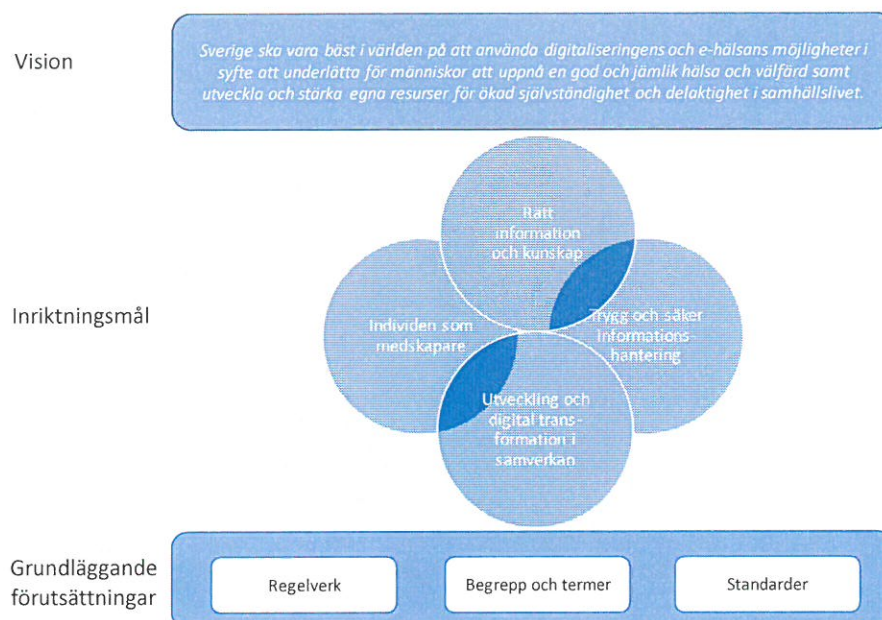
Vision

Sverige ska vara bäst i världen på att använda digitaliseringens och e-hälsans möjligheter i syfte att underlätta för människor att uppnå en god och jämlik hälsa och välfärd samt utveckla och stärka egna resurser för ökad självständighet och delaktighet i samhällslivet.

Inriktningsmål

Rätt information och kunskap

Individen som medskapare

Trygg och säker informationshantering

Utveckling och digital transformation i samverkan

Grundläggande förutsättningar

Regelverk

Begrepp och termer

Standarder